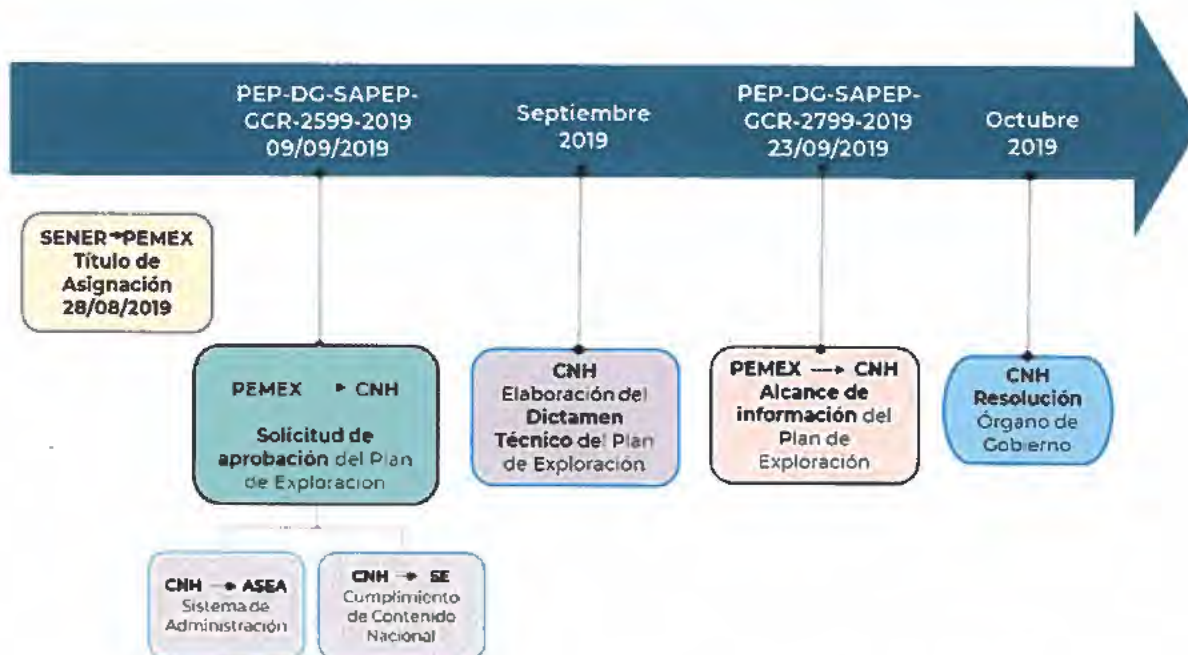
PEP-DG-SAPEP-GCR-2599-2019
09/09/2019

Septiembre
2019

PEP-DG-SAPEP-GCR-2799-2019
23/09/2019

Octubre
2019

SENER → PEMEX
Titulo de Asignación
28/08/2019

PEMEX → CNH
Solicitud de aprobación del Plan de Exploracion

CNH
Elaboración del Dictamen Técnico del Plan de Exploración

PEMEX → CNH
Alcance de información del Plan de Exploración

CNH
Resolución
Órgano de Gobierno

CNH → ASEA
Sistema de Administración

CNH → SE
Cumplimiento de Contenido Nacional